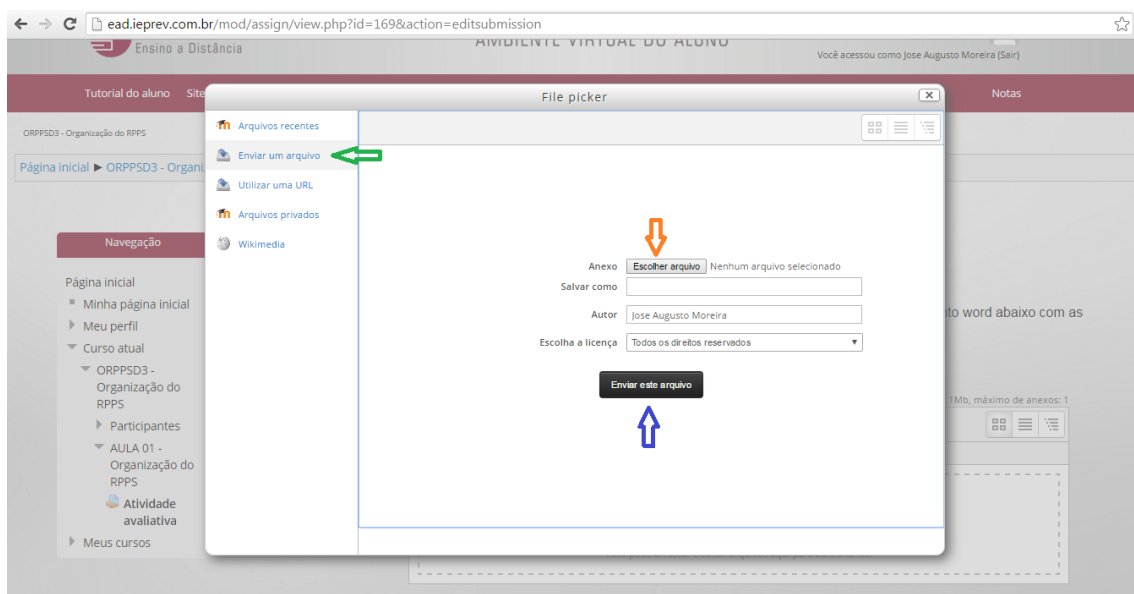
ead.ieprev.com.br/mod/assign/view.php?id=169&action=editsubmission

Ensino a Distância

AMBIENTE VIRTUAL DO ALUNO

Você acessou como Jose Augusto Moreira (Sair)

Tutorial do aluno Site

Notas

ORPPSD3 - Organização do RPPS

Página inicial ▶ ORPPSD3 - Organi

Navegação

Página inicial

Minha página inicial

Meu perfil

Curso atual

ORPPSD3 - Organização do RPPS

Participantes

AULA 01 - Organização do RPPS

Atividade avaliativa

Meus cursos

to word abaixo com as

1Mb, máximo de anexos: 1

File picker

Arquivos recentes

Enviar um arquivo

Utilizar uma URL

Arquivos privados

Wikimedia

Anexo Escolher arquivo Nenhum arquivo selecionado

Salvar como

Autor Jose Augusto Moreira

Escolha a licença Todos os direitos reservados

Enviar este arquivo